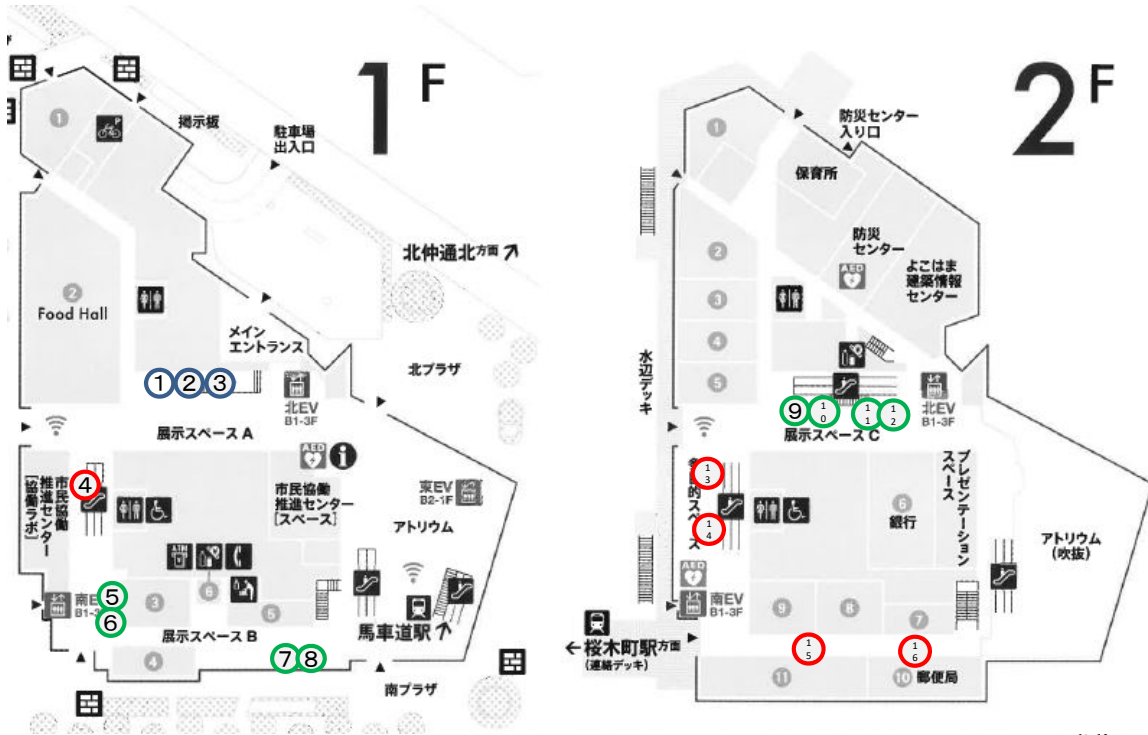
1F

1
掲示板
駐車場出入口
北仲通北方面
2
Food Hall
メインエントランス
北プラザ
1 2 3
北EV B1-3F
展示スペース A
市民協働推進センター［協働ラボ］
4
市民協働推進センター［スペース］
東EV B2-1F
アトリウム
6
3
5
南EV B1-3F
5
6
展示スペース B
7 8
馬車道駅
4
南プラザ

2F

防災センター入り口
1
保育所
防災センター
よこはま建築情報センター
2
3
4
5
水辺デッキ
9 10 11 12
北EV B1-3F
展示スペース C
13
多目的スペース
14
プレゼンテーションスペース
6
銀行
アトリウム（吹抜）
南EV B1-3F
桜木町駅方面（連絡デッキ）
9
8
7
15
16
11
10
郵便局